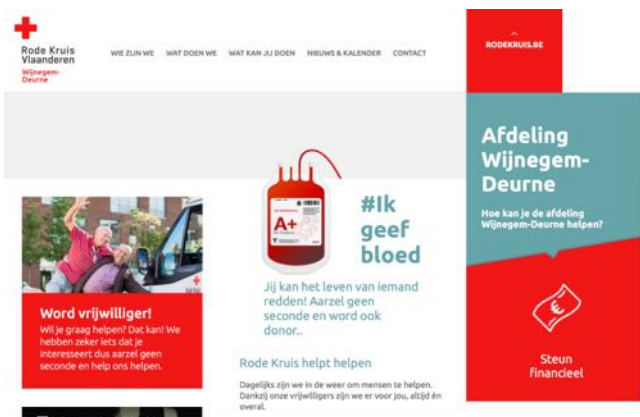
Rode Kruis Vlaanderen
Wijnegem-Deurne

WIE ZIJN WE   WAT DOEN WE   WAT KAN JIJ DOEN   NIEUWS & KALENDER   CONTACT

RODEKRUIS.BE

Afdeling Wijnegem-Deurne

Hoe kan je de afdeling Wijnegem-Deurne helpen?

A+

#Ik geef bloed

Jij kan het leven van iemand redden! Aarzel geen seconde en word ook donor..

Word vrijwilliger!

Wil je graag helpen? Dat kan! We hebben zeker iets dat je interesseert dus aarzel geen seconde en help ons helpen.

Rode Kruis helpt helpen

Dagelijks zijn we in de weer om mensen te helpen. Dankzij onze vrijwilligers zijn we er voor jou, altijd én overal.

€

Steun financieel